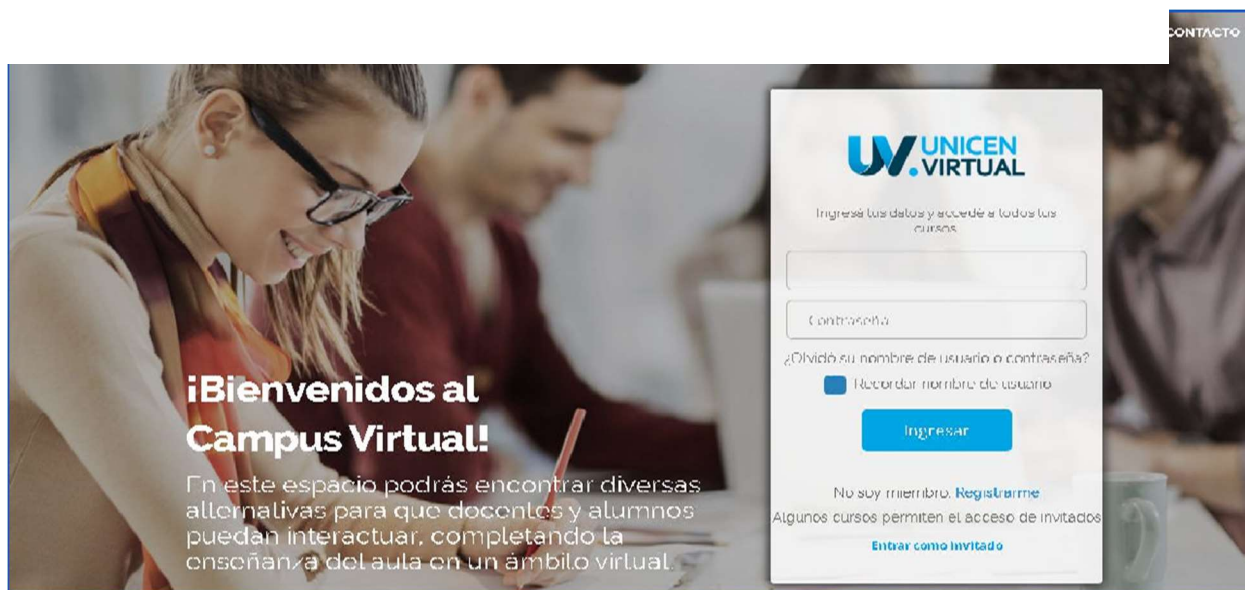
CONTACTO

¡Bienvenidos al Campus Virtual!

En este espacio podrás encontrar diversas alternativas para que docentes y alumnos puedan interactuar, completando la enseñanza del aula en un ámbito virtual.

UV UNICEN VIRTUAL

Ingresá tus datos y accedé a todos tus cursos

Contraseña

¿Olvidó su nombre de usuario o contraseña?

Recordar nombre de usuario

Ingresar

No soy miembro. Registrarme

Algunos cursos permiten el acceso de invitados

Entrar como invitado